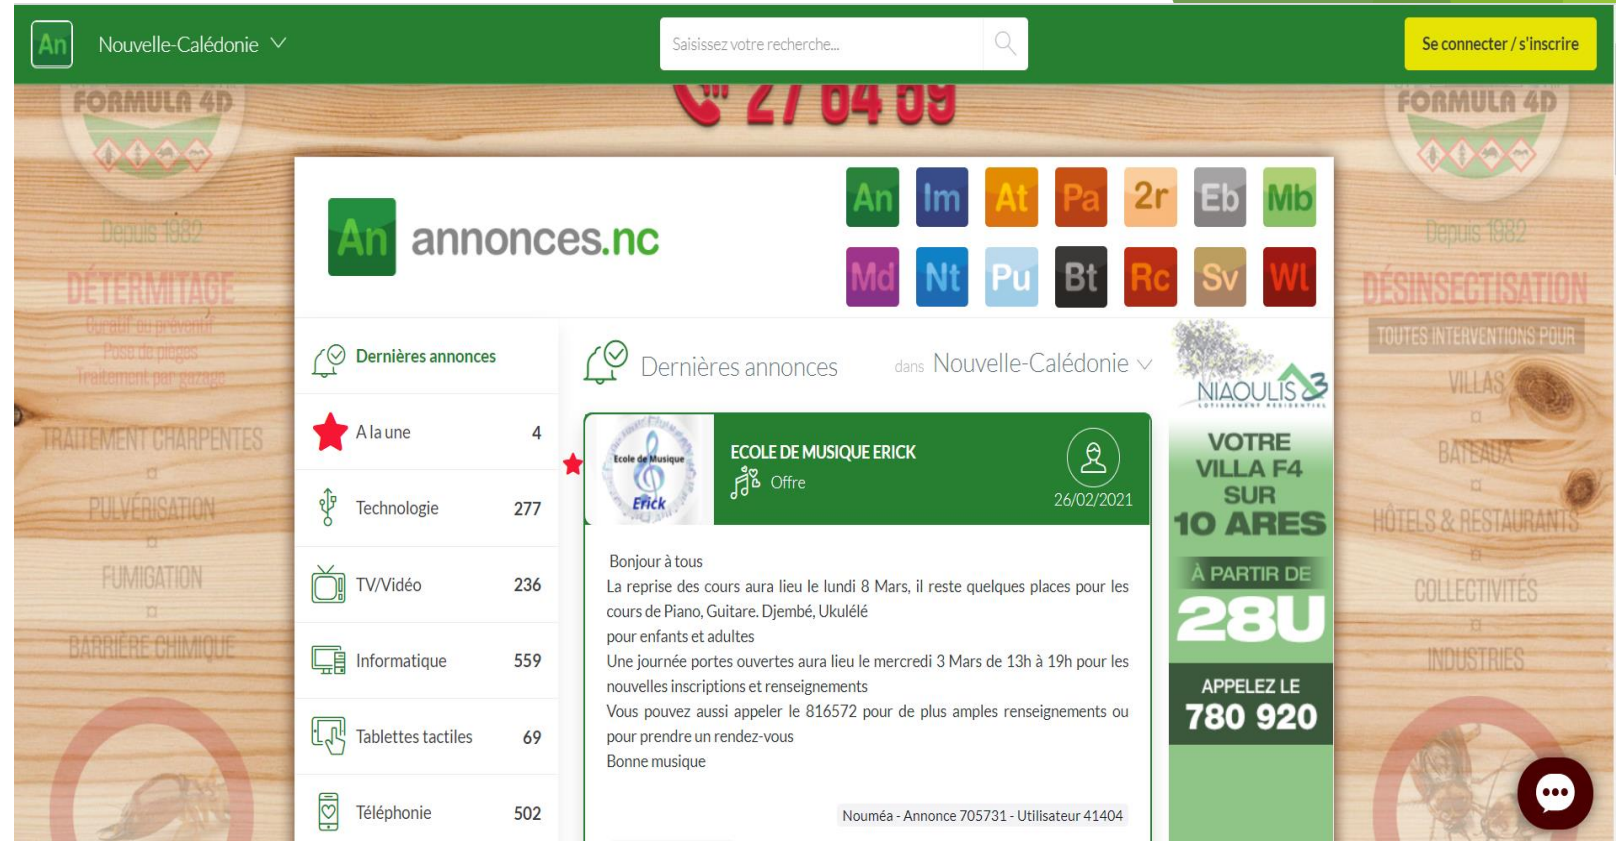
An Nouvelle-Calédonie

Saisissez votre recherche...

Se connecter / s'inscrire

FORMULA 4D

27 64 09

FORMULA 4D

Depuis 1982

DÉTERMITAGE

Curatif ou préventif
Pose de pièges
Traitement par gazage

TRAITEMENT CHARPENTES

PULVÉRISATION

FUMIGATION

BARRIÈRE CHIMIQUE

Depuis 1982

DÉSINSECTISATION

TOUTES INTERVENTIONS POUR

VILLAS

BATEAUX

HÔTELS & RESTAURANTS

COLLECTIVITÉS

INDUSTRIES

An annonces.nc

An Im At Pa 2r Eb Mb
Md Nt Pu Bt Rc Sv Wl

Dernières annonces

| A la une | 4 |
|---|---|
| Technologie | 277 |
| TV/Vidéo | 236 |
| Informatique | 559 |
| Tablettes tactiles | 69 |
| Téléphonie | 502 |

Dernières annonces dans Nouvelle-Calédonie

Ecole de Musique Erick

ECOLE DE MUSIQUE ERICK
Offre
26/02/2021

Bonjour à tous
La reprise des cours aura lieu le lundi 8 Mars, il reste quelques places pour les cours de Piano, Guitare. Djembé, Ukulélé
pour enfants et adultes
Une journée portes ouvertes aura lieu le mercredi 3 Mars de 13h à 19h pour les nouvelles inscriptions et renseignements
Vous pouvez aussi appeler le 816572 pour de plus amples renseignements ou pour prendre un rendez-vous
Bonne musique

Nouméa - Annonce 705731 - Utilisateur 41404

NIAOULIS 3
LOTISSEMENT RÉSIDENTIEL

VOTRE VILLA F4 SUR 10 ARES

À PARTIR DE
28U

APPELEZ LE
780 920